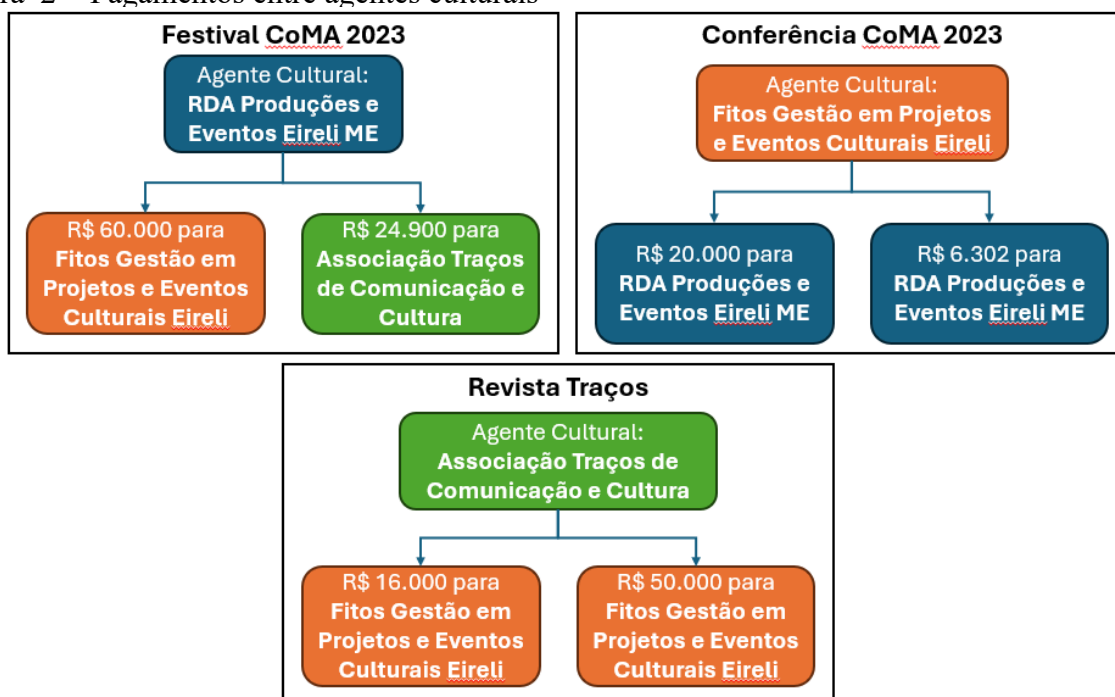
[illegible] 2 – Pagamentos entre agentes culturais

Festival CoMA 2023

Agente Cultural: RDA Produções e Eventos Eireli ME

R$ 60.000 para Fitos Gestão em Projetos e Eventos Culturais Eireli

R$ 24.900 para Associação Traços de Comunicação e Cultura

Conferência CoMA 2023

Agente Cultural: Fitos Gestão em Projetos e Eventos Culturais Eireli

R$ 20.000 para RDA Produções e Eventos Eireli ME

R$ 6.302 para RDA Produções e Eventos Eireli ME

Revista Traços

Agente Cultural: Associação Traços de Comunicação e Cultura

R$ 16.000 para Fitos Gestão em Projetos e Eventos Culturais Eireli

R$ 50.000 para Fitos Gestão em Projetos e Eventos Culturais Eireli